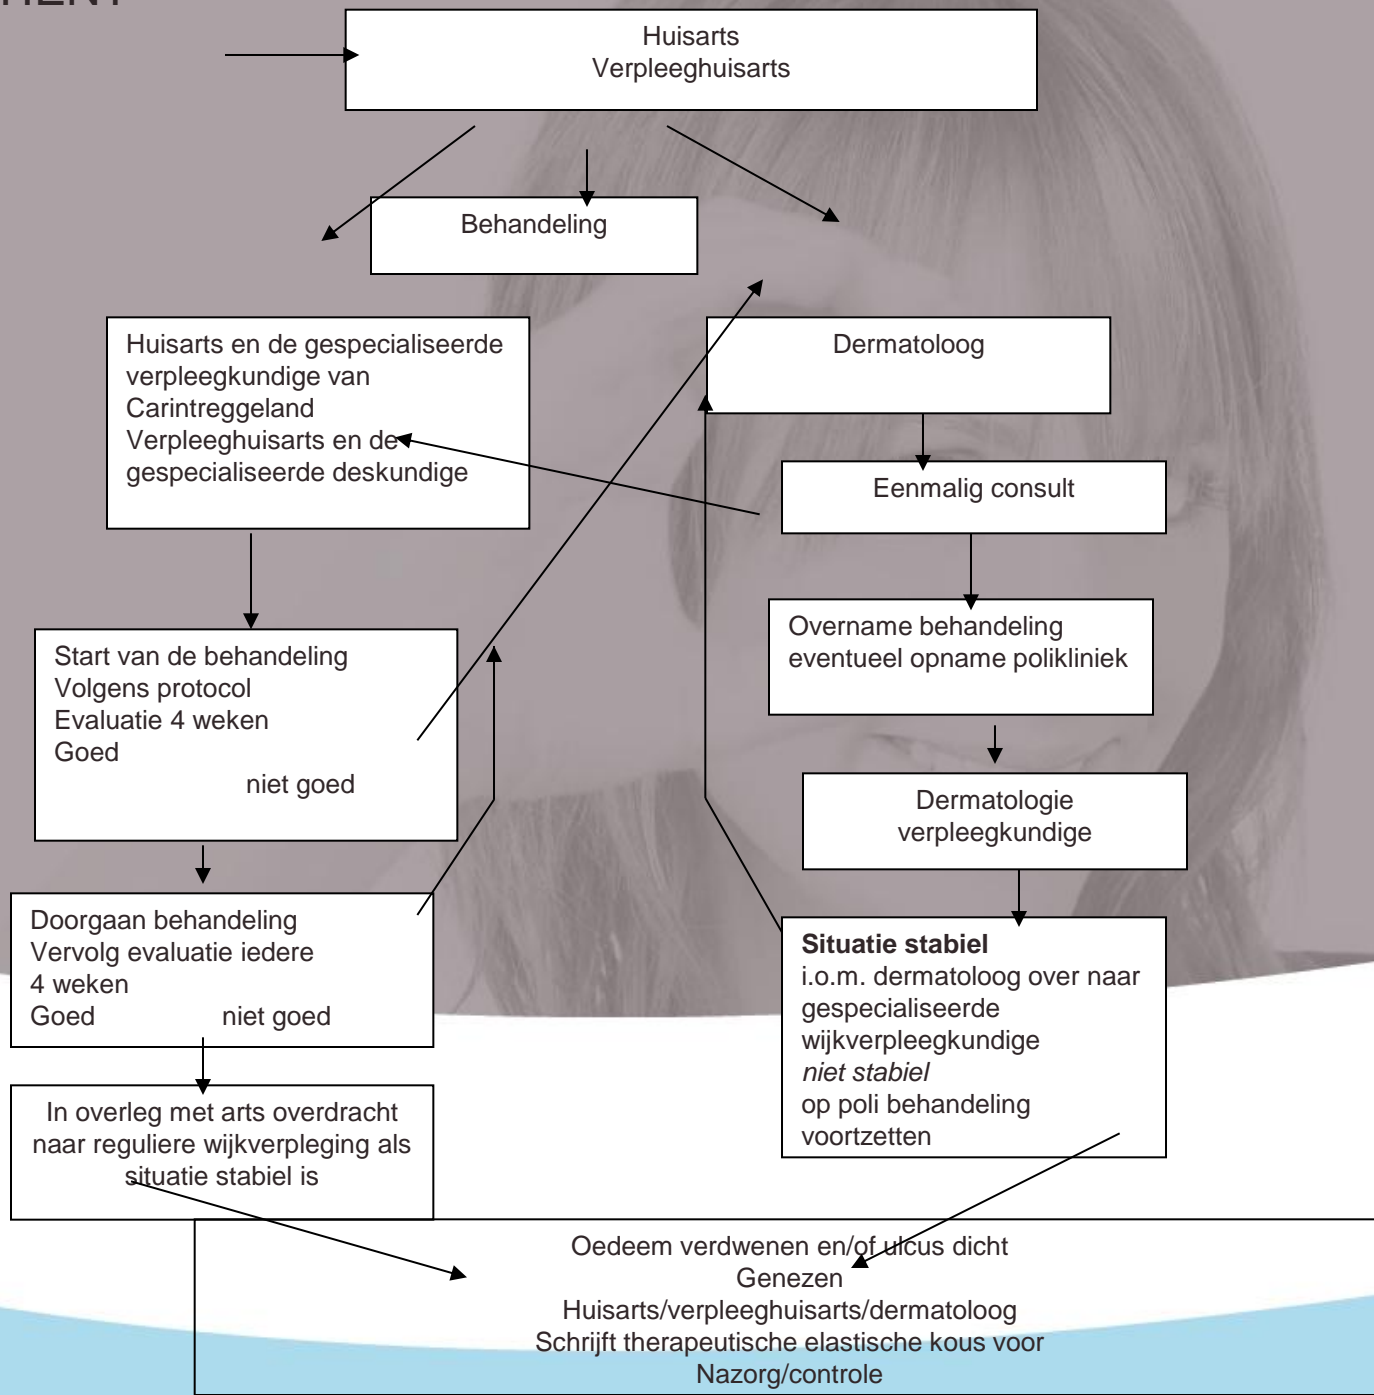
HENT

Huisarts
Verpleeghuisarts

Behandeling

Huisarts en de gespecialiseerde verpleegkundige van Carintreggeland
Verpleeghuisarts en de gespecialiseerde deskundige

Dermatoloog

Eenmalig consult

Start van de behandeling
Volgens protocol
Evaluatie 4 weken
Goed
niet goed

Overname behandeling
eventueel opname polikliniek

Dermatologie verpleegkundige

Doorgaan behandeling
Vervolg evaluatie iedere 4 weken
Goed niet goed

**Situatie stabiel**
i.o.m. dermatoloog over naar gespecialiseerde wijkverpleegkundige
*niet stabiel*
op poli behandeling voortzetten

In overleg met arts overdracht naar reguliere wijkverpleging als situatie stabiel is

Oedeem verdwenen en/of ulcus dicht
Genezen
Huisarts/verpleeghuisarts/dermatoloog
Schrijft therapeutische elastische kous voor
Nazorg/controle